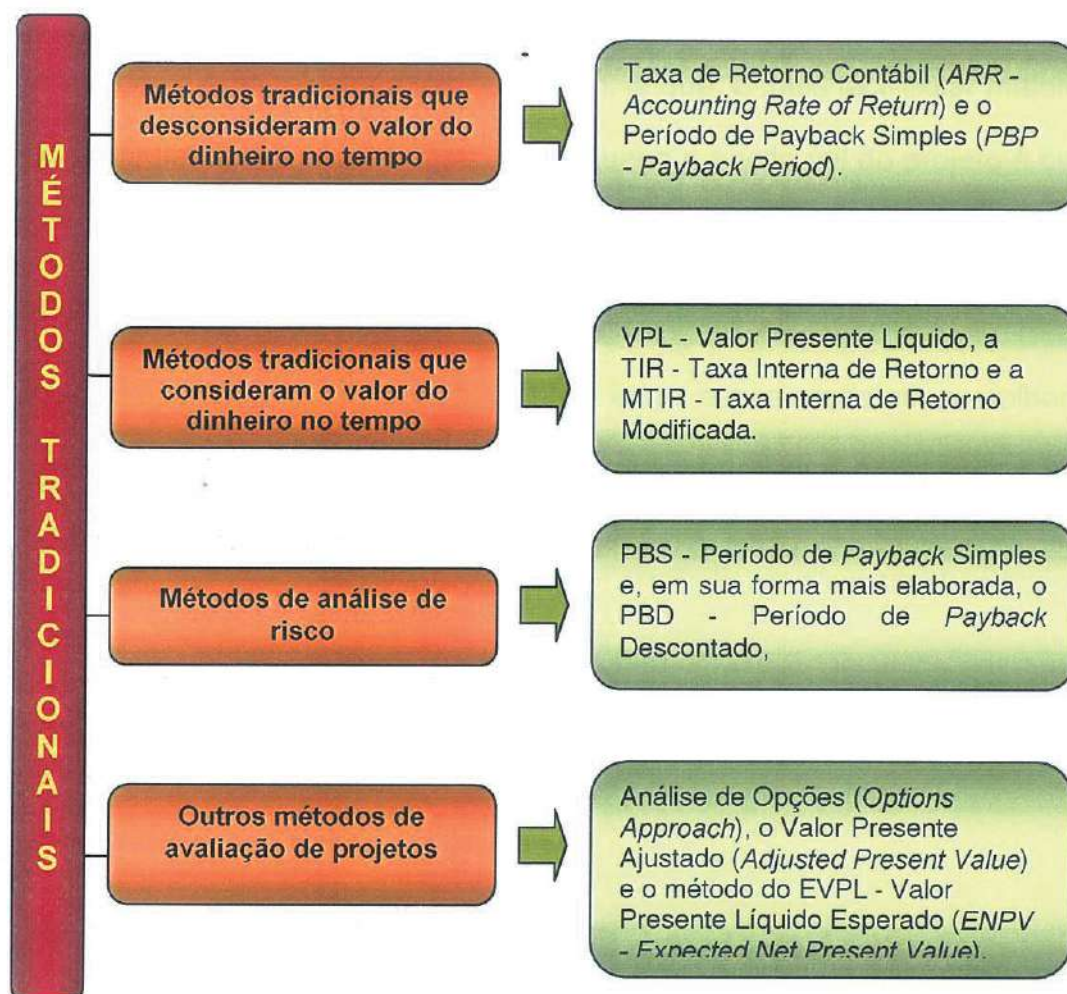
MÉTODOS TRADICIONAIS

Métodos tradicionais que desconsideram o valor do dinheiro no tempo

Taxa de Retorno Contábil (ARR - Accounting Rate of Return) e o Período de Payback Simples (PBP - Payback Period).

Métodos tradicionais que consideram o valor do dinheiro no tempo

VPL - Valor Presente Líquido, a TIR - Taxa Interna de Retorno e a MTIR - Taxa Interna de Retorno Modificada.

Métodos de análise de risco

PBS - Período de Payback Simples e, em sua forma mais elaborada, o PBD - Período de Payback Descontado,

Outros métodos de avaliação de projetos

Análise de Opções (Options Approach), o Valor Presente Ajustado (Adjusted Present Value) e o método do EVPL - Valor Presente Líquido Esperado (ENPV - Expected Net Present Value).